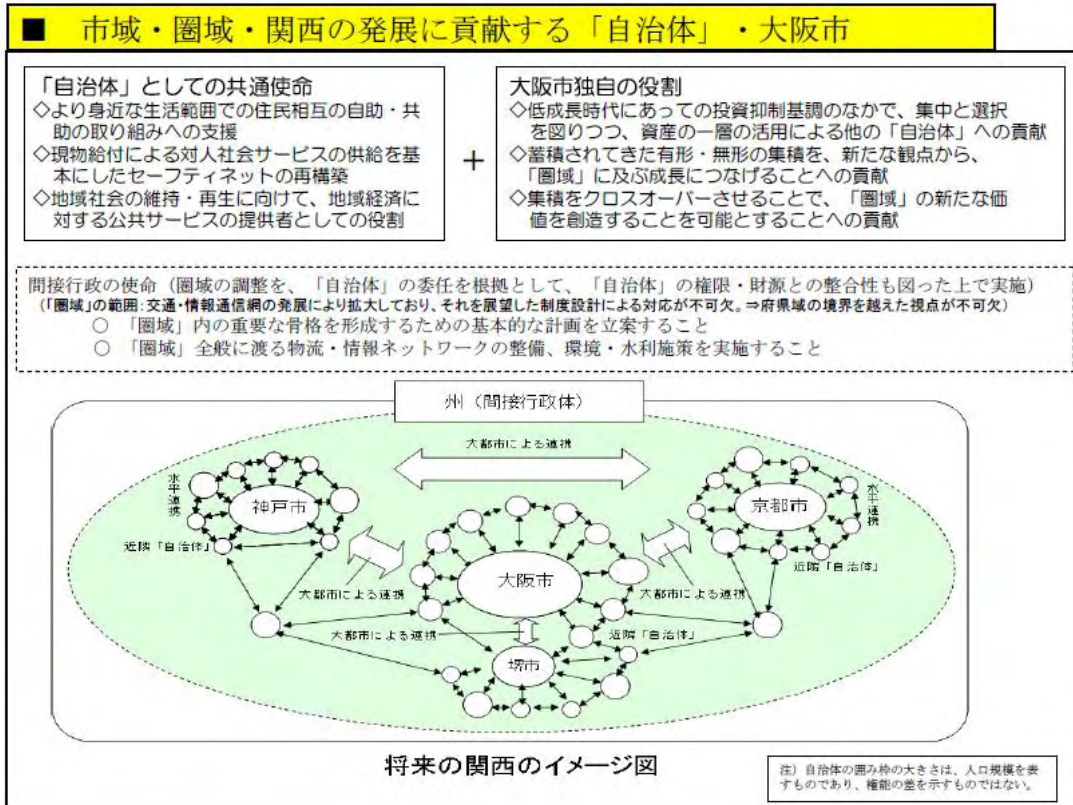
■ 市域・圏域・関西の発展に貢献する「自治体」・大阪市

「自治体」としての共通使命
◇より身近な生活範囲での住民相互の自助・共助の取り組みへの支援
◇現物給付による対人社会サービスの供給を基本にしたセーフティネットの再構築
◇地域社会の維持・再生に向けて、地域経済に対する公共サービスの提供者としての役割

+

大阪市独自の役割
◇低成長時代にあっての投資抑制基調のなかで、集中と選択を図りつつ、資産の一層の活用による他の「自治体」への貢献
◇蓄積されてきた有形・無形の集積を、新たな観点から、「圏域」に及ぶ成長につなげることへの貢献
◇集積をクロスオーバーさせることで、「圏域」の新たな価値を創造することを可能とすることへの貢献

間接行政の使命（圏域の調整を、「自治体」の委任を根拠として、「自治体」の権限・財源との整合性も図った上で実施）
（「圏域」の範囲：交通・情報通信網の発展により拡大しており、それを展望した制度設計による対応が不可欠。⇒府県域の境界を越えた視点が不可欠）
○ 「圏域」内の重要な骨格を形成するための基本的な計画を立案すること
○ 「圏域」全般に渡る物流・情報ネットワークの整備、環境・水利施策を実施すること

州（間接行政体）

大都市による連携

水平連携

神戸市

近隣「自治体」

京都市

水平連携

近隣「自治体」

大阪市

大都市による連携

大都市による連携

大都市による連携

近隣「自治体」

堺市

将来の関西のイメージ図

注）自治体の囲み枠の大きさは、人口規模を表すものであり、権能の差を示すものではない。